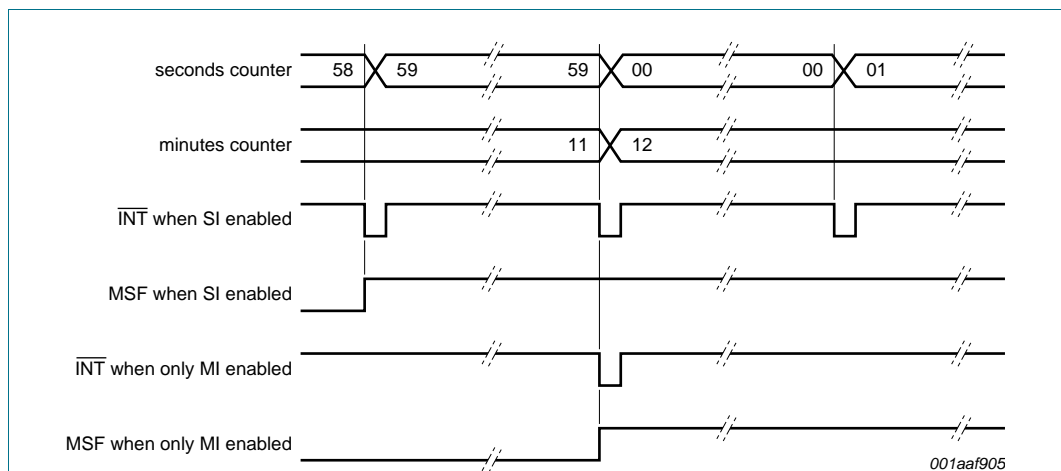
seconds counter
58
59
59
00
00
01

minutes counter
11
12

$\overline{\text{INT}}$ when SI enabled

MSF when SI enabled

$\overline{\text{INT}}$ when only MI enabled

MSF when only MI enabled

001aaf905